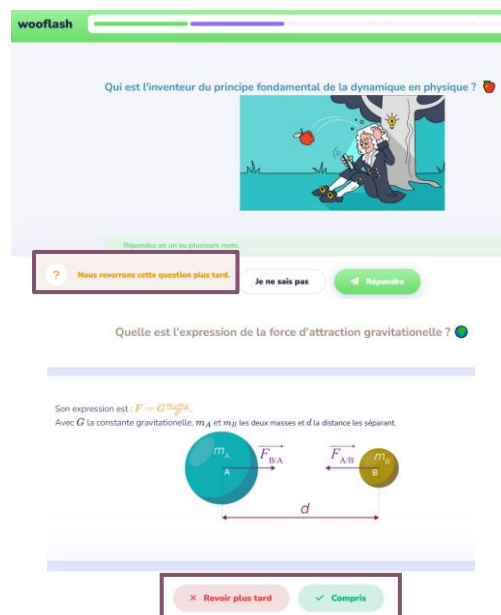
wooflash

Qui est l'inventeur du principe fondamental de la dynamique en physique ?

Répondez en un ou plusieurs mots.

? Nous reverrons cette question plus tard.

Je ne sais pas

Répondre

Quelle est l'expression de la force d'attraction gravitationelle ?

Son expression est : $F = G\frac{m_A m_B}{d^2}$.

Avec $G$ la constante gravitationelle, $m_A$ et $m_B$ les deux masses et $d$ la distance les séparant.

$m_A$

A

$\overrightarrow{F_{B/A}}$

$\overrightarrow{F_{A/B}}$

$m_B$

B

$d$

× Revoir plus tard

✓ Compris